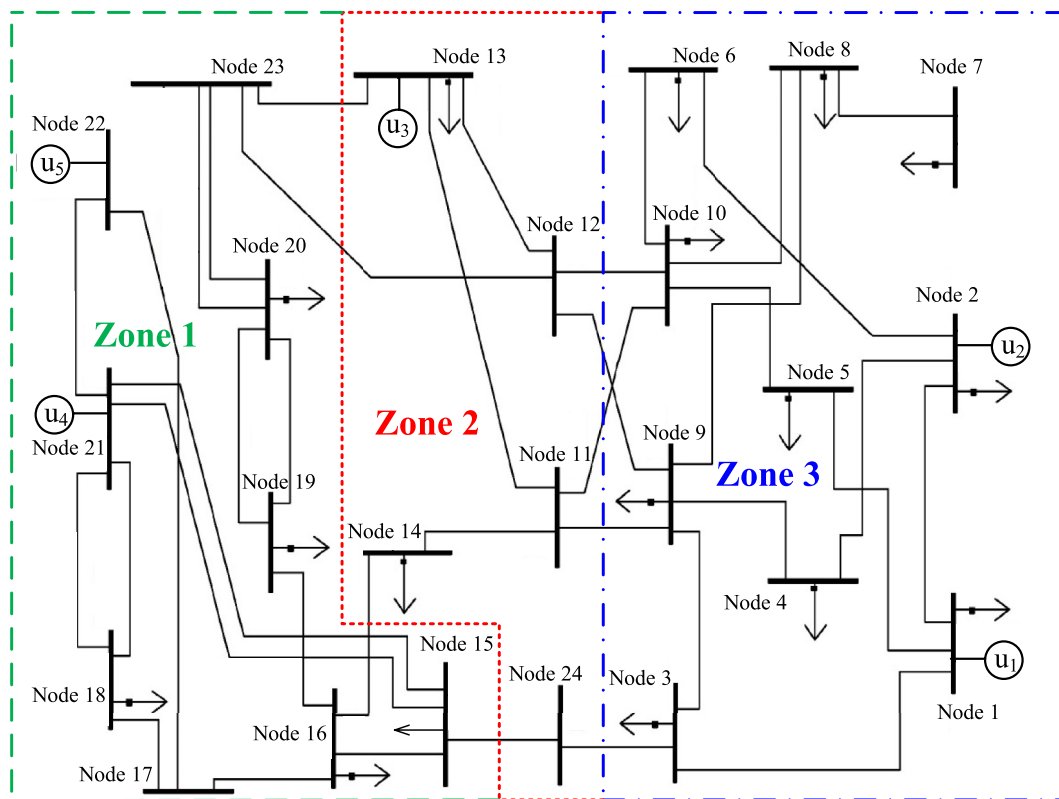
Node 23
Node 13
Node 6
Node 8
Node 7
Node 22
$u_5$
$u_3$
Node 12
Node 10
Node 20
Node 2
$u_2$
Zone 1
Node 5
$u_4$
Zone 2
Node 9
Node 21
Node 11
Zone 3
Node 19
Node 14
Node 4
Node 15
$u_1$
Node 24
Node 3
Node 18
Node 1
Node 16
Node 17